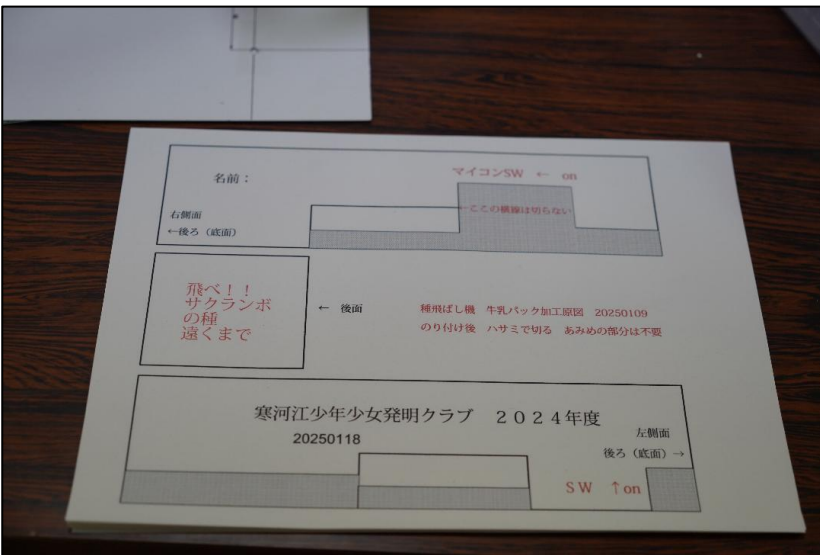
名前：

マイコンSW ← on

←ここの横線は切らない

右側面
←後ろ（底面）

飛べ！！
サクランボ
の種
遠くまで

← 後面

種飛ばし機 牛乳パック加工原図 20250109
のり付け後 ハサミで切る あみめの部分は不要

寒河江少年少女発明クラブ ２０２４年度
20250118

左側面
後ろ（底面）→

ＳＷ ↑on